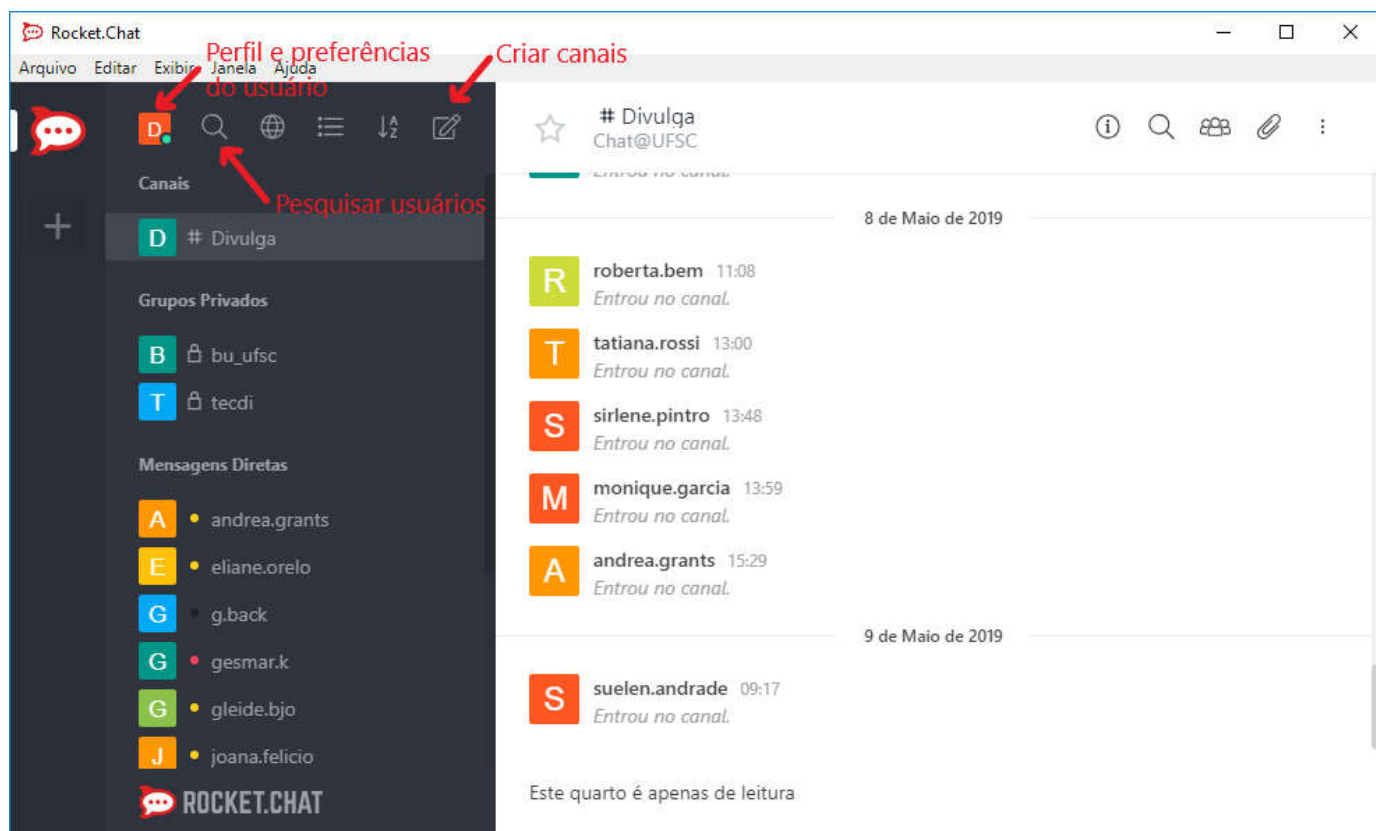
Rocket.Chat

Arquivo Editar Exibir Janela Ajuda

Perfil e preferências do usuário

Criar canais

Pesquisar usuários

D

Canais

D # Divulga

Grupos Privados

B bu_ufsc

T tecdi

Mensagens Diretas

A andrea.grants

E eliane.orelo

G g.back

G gesmar.k

G gleide.bjo

J joana.felicio

ROCKET.CHAT

# Divulga
Chat@UFSC

Entrou no canal.

8 de Maio de 2019

R roberta.bem 11:08
Entrou no canal.

T tatiana.rossi 13:00
Entrou no canal.

S sirlene.pintro 13:48
Entrou no canal.

M monique.garcia 13:59
Entrou no canal.

A andrea.grants 15:29
Entrou no canal.

9 de Maio de 2019

S suelen.andrade 09:17
Entrou no canal.

Este quarto é apenas de leitura